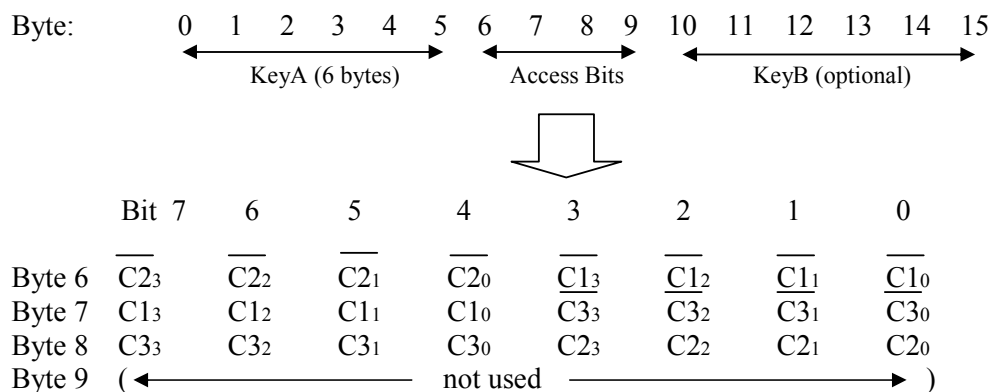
Byte: 0 1 2 3 4 5 6 7 8 9 10 11 12 13 14 15

KeyA (6 bytes) Access Bits KeyB (optional)

| | Bit 7 | 6 | 5 | 4 | 3 | 2 | 1 | 0 |
|---|---|---|---|---|---|---|---|---|
| Byte 6 | $\overline{C2_3}$ | $\overline{C2_2}$ | $\overline{C2_1}$ | $\overline{C2_0}$ | $\overline{C1_3}$ | $\overline{C1_2}$ | $\overline{C1_1}$ | $\overline{C1_0}$ |
| Byte 7 | $C1_3$ | $C1_2$ | $C1_1$ | $C1_0$ | $\overline{C3_3}$ | $\overline{C3_2}$ | $\overline{C3_1}$ | $\overline{C3_0}$ |
| Byte 8 | $C3_3$ | $C3_2$ | $C3_1$ | $C3_0$ | $C2_3$ | $C2_2$ | $C2_1$ | $C2_0$ |

Byte 9 ( not used )